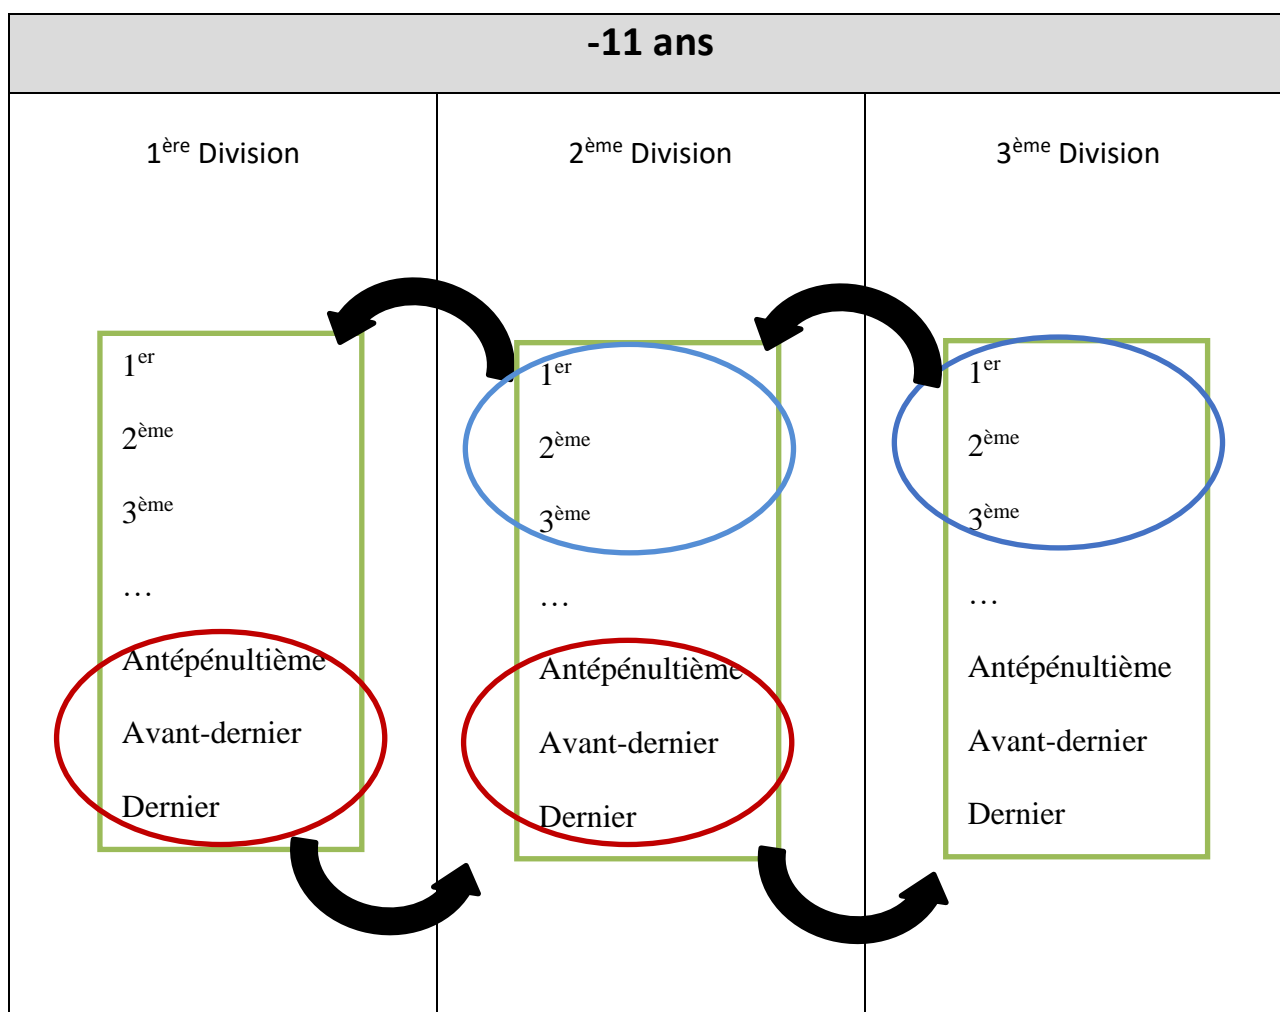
| -11 ans | | |
|---|---|---|
| 1<sup>ère</sup> Division | 2<sup>ème</sup> Division | 3<sup>ème</sup> Division |
| 1<sup>er</sup><br>2<sup>ème</sup><br>3<sup>ème</sup><br>…<br>Antépénultième<br>Avant-dernier<br>Dernier | 1<sup>er</sup><br>2<sup>ème</sup><br>3<sup>ème</sup><br>…<br>Antépénultième<br>Avant-dernier<br>Dernier | 1<sup>er</sup><br>2<sup>ème</sup><br>3<sup>ème</sup><br>…<br>Antépénultième<br>Avant-dernier<br>Dernier |